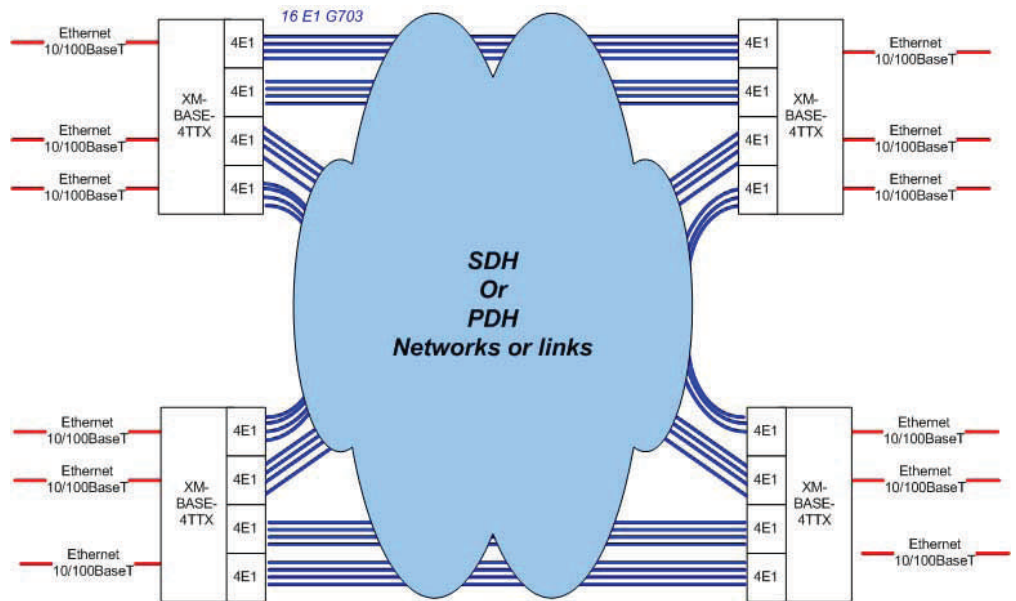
16 E1 G703

Ethernet 10/100BaseT

Ethernet 10/100BaseT

Ethernet 10/100BaseT

XM-BASE-4TTX

4E1

4E1

4E1

4E1

4E1

4E1

4E1

4E1

XM-BASE-4TTX

Ethernet 10/100BaseT

Ethernet 10/100BaseT

Ethernet 10/100BaseT

SDH
Or
PDH
Networks or links

Ethernet 10/100BaseT

Ethernet 10/100BaseT

Ethernet 10/100BaseT

XM-BASE-4TTX

4E1

4E1

4E1

4E1

4E1

4E1

4E1

4E1

XM-BASE-4TTX

Ethernet 10/100BaseT

Ethernet 10/100BaseT

Ethernet 10/100BaseT